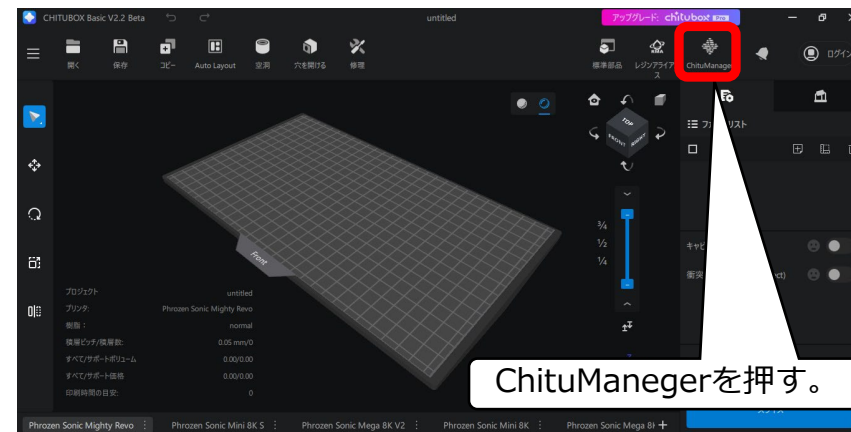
CHITUBOX Basic V2.2 Beta
untitled
アップグレード: chitubox Pro
ログイン

開く
保存
コピー
Auto Layout
空洞
穴を開ける
修理
標準部品
レジンアライアス
ChituManager

TOP
FRONT
RIGHT

¾
½
¼

フ
リスト

キャビ
衝突
ct)

Front

プロジェクト
untitled
プリンタ:
Phrozen Sonic Mighty Revo
樹脂:
normal
積層ピッチ/積層数:
0.05 mm/0
すべて/サポートボリューム
0.00/0.00
すべて/サポート価格
0.00/0.00
印刷時間の目安:
0

ChituManegerを押す。

Phrozen Sonic Mighty Revo
Phrozen Sonic Mini 8K S
Phrozen Sonic Mega 8K V2
Phrozen Sonic Mini 8K
Phrozen Sonic Mega 8K
+